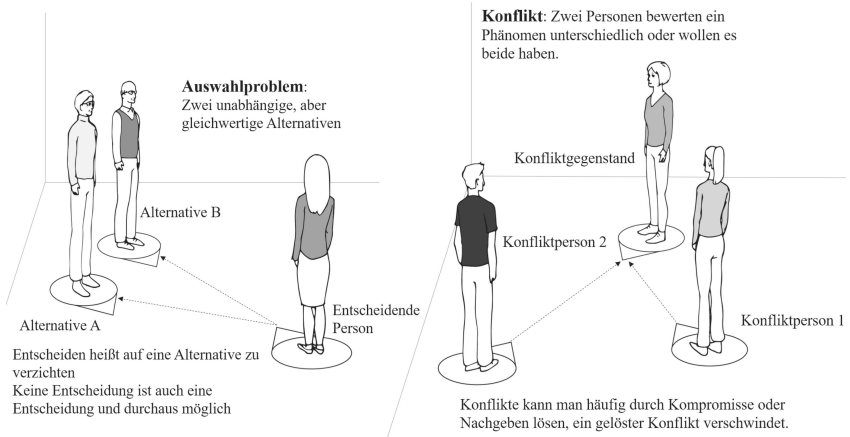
**Auswahlproblem**:
Zwei unabhängige, aber gleichwertige Alternativen

Alternative B

Alternative A

Entscheidende Person

Entscheiden heißt auf eine Alternative zu verzichten
Keine Entscheidung ist auch eine Entscheidung und durchaus möglich

**Konflikt**: Zwei Personen bewerten ein Phänomen unterschiedlich oder wollen es beide haben.

Konfliktgegenstand

Konfliktperson 2

Konfliktperson 1

Konflikte kann man häufig durch Kompromisse oder Nachgeben lösen, ein gelöster Konflikt verschwindet.